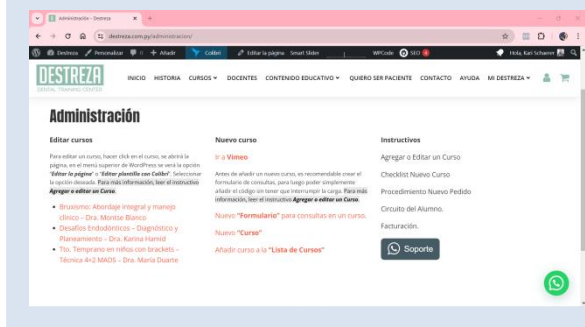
Administración - Destreza
destreza.com.py/administracion/

Destreza Personalizar 11 Añadir Colibri Editar la página Smart Slider WPCode SEO Hola, Karl Schaerer

DESTREZA
DENTAL TRAINING CENTER

INICIO HISTORIA CURSOS DOCENTES CONTENIDO EDUCATIVO QUIERO SER PACIENTE CONTACTO AYUDA MI DESTREZA

Administración

Editar cursos

Para editar un curso, hacer click en el curso, se abrirá la página, en el menú superior de WordPress se verá la opción "Editar la página" o "Editar plantilla con Colibri". Seleccionar la opción deseada. Para más información, leer el instructivo Agregar o editar un Curso.

- Bruxismo: Abordaje integral y manejo clínico – Dra. Montse Blanco
- Desafíos Endodónticos – Diagnóstico y Planeamiento – Dra. Karina Hamid
- Tto. Temprano en niños con brackets – Técnica 4×2 MADS – Dra. María Duarte

Nuevo curso

Ir a Vimeo

Antes de añadir un nuevo curso, es recomendable crear el formulario de consultas, para luego poder simplemente añadir el código sin tener que interrumpir la carga. Para más información, leer el instructivo Agregar o editar un Curso.

Nuevo "Formulario" para consultas en un curso.

Nuevo "Curso"

Añadir curso a la "Lista de Cursos"

Instructivos

Agregar o Editar un Curso

Checklist Nuevo Curso

Procedimiento Nuevo Pedido

Circuito del Alumno.

Facturación.

Soporte